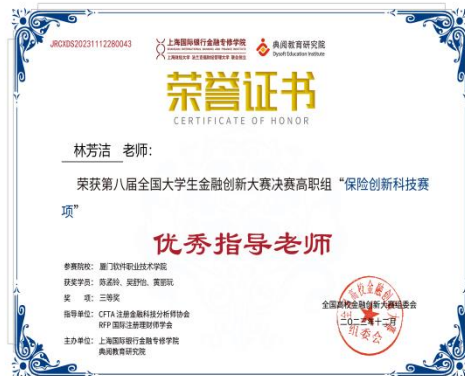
JRCXDS20231112280043

上海国际银行金融专修学院

典阅教育研究院
Dyuedt Education Institute

荣誉证书
CERTIFICATE OF HONOR

林芳洁 老师:

荣获第八届全国大学生金融创新大赛决赛高职组“保险创新科技赛项”

优秀指导老师

参赛院校: 厦门软件职业技术学院
获奖学员: 陈孟玲、吴舒怡、黄丽阮
奖 项: 三等奖
指导单位: CFTA 注册金融科技分析师协会
RFP 国际注册理财师学会
主办单位: 上海国际银行金融专修学院
典阅教育研究院

全国高校金融创新大赛组委会
二〇二三年十一月
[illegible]